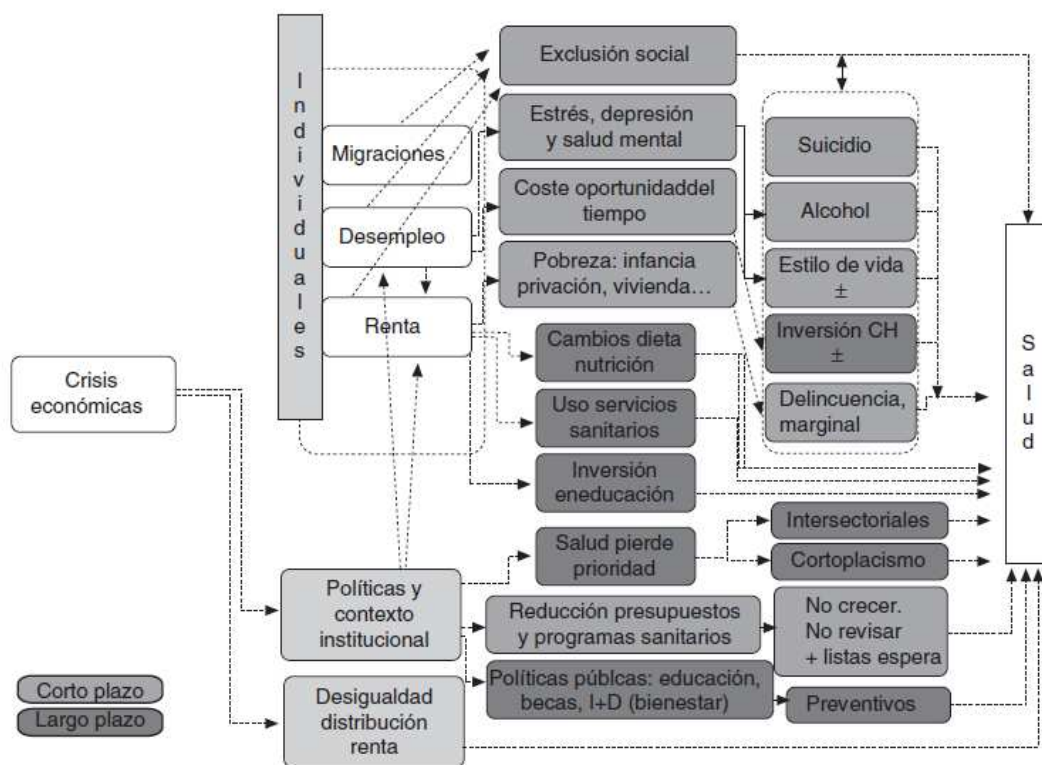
Individuales

Exclusión social

Estrés, depresión y salud mental

Migraciones

Coste oportunidaddel tiempo

Desempleo

Pobreza: infancia privación, vivienda…

Renta

Suicidio

Alcohol

Estilo de vida ±

Inversión CH ±

Delincuencia, marginal

Cambios dieta nutrición

Uso servicios sanitarios

Inversión eneducación

Crisis económicas

Salud

Salud pierde prioridad

Intersectoriales

Cortoplacismo

Políticas y contexto institucional

Reducción presupuestos y programas sanitarios

No crecer. No revisar + listas espera

Políticas púbicas: educación, becas, I+D (bienestar)

Preventivos

Desigualdad distribución renta

Corto plazo

Largo plazo